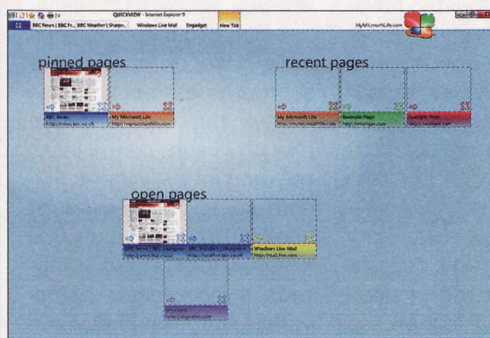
QUICKVIEW - Internet Explorer 9

BBC News | BBC Fr... | BBC Weather | Sharp... Windows Live Mail Engadget New Tab

MyMicrosoftLife.com

pinned pages

BBC News
http://news.bbc.co.uk

My Microsoft Life
http://mymicrosoftlife.com

recent pages

My Microsoft Life
http://mymicrosoftlife.com

Example Page
http://example.com

Example Page
http://example.com

open pages

BBC News | BBC
http://news.bbc.co.uk

BBC Weather | Sharpen
http://weather.bbc.co.uk

Windows Live Mail
http://mail.live.com

Engadget
http://engadget.com